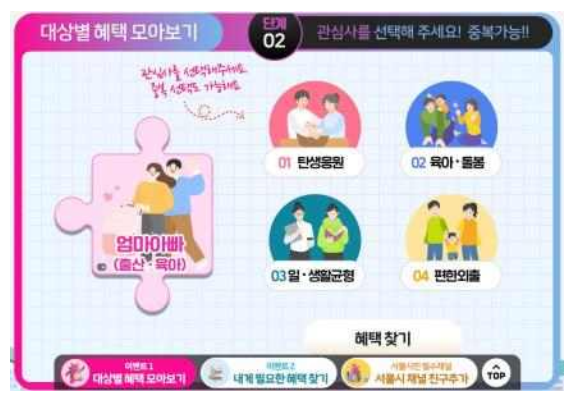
대상별 혜택 모아보기

단계 02

관심사를 선택해 주세요! 중복가능!!

관심사를 선택해주세요 중복 선택도 가능해요

엄마아빠 (출산·육아)

01 탄생응원

02 육아·돌봄

03 일·생활균형

04 편한외출

혜택 찾기

이벤트1 대상별 혜택 모아보기

이벤트2 내게 필요한 혜택 찾기

서울시민 필수채널 서울시 채널 친구추가

TOP